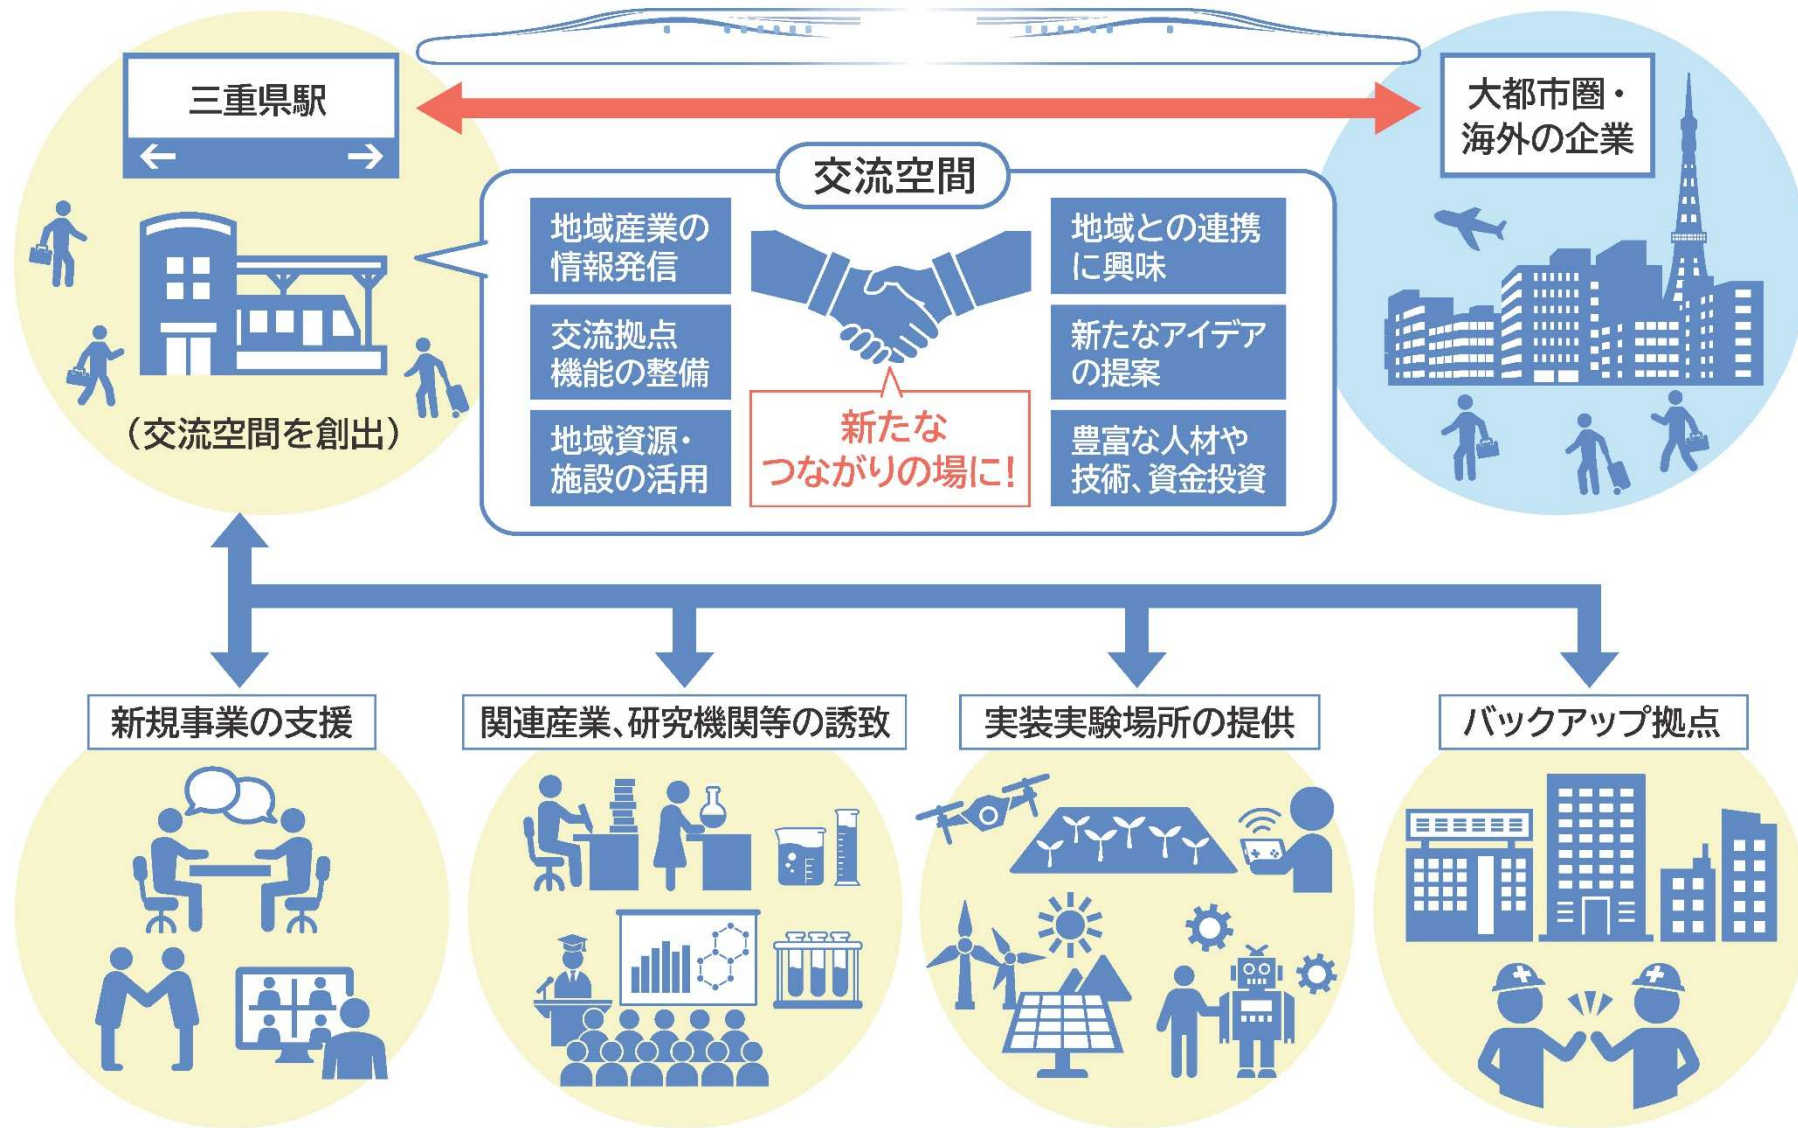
三重県駅

（交流空間を創出）

大都市圏・海外の企業

交流空間

地域産業の情報発信

交流拠点機能の整備

地域資源・施設の活用

新たなつながりの場に！

地域との連携に興味

新たなアイデアの提案

豊富な人材や技術、資金投資

新規事業の支援

関連産業、研究機関等の誘致

実装実験場所の提供

バックアップ拠点